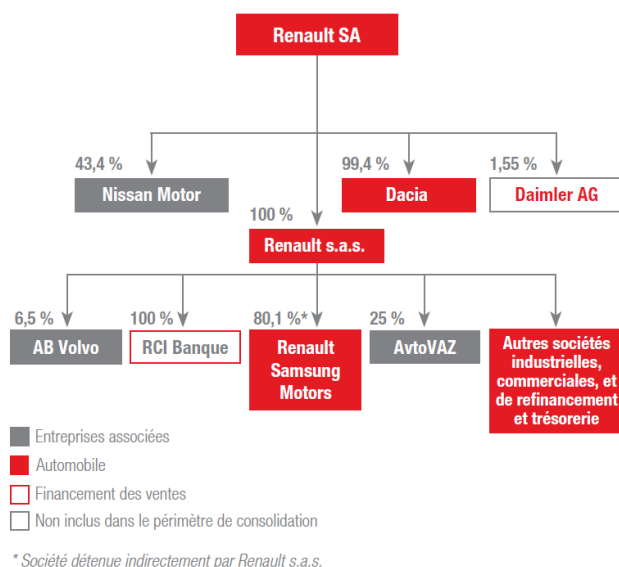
Renault SA

43,4 %
Nissan Motor

99,4 %
Dacia

1,55 %
Daimler AG

100 %
Renault s.a.s.

6,5 %
AB Volvo

100 %
RCI Banque

80,1 %*
Renault Samsung Motors

25 %
AvtoVAZ

Autres sociétés industrielles, commerciales, et de refinancement et trésorerie

Entreprises associées
Automobile
Financement des ventes
Non inclus dans le périmètre de consolidation

* Société détenue indirectement par Renault s.a.s.